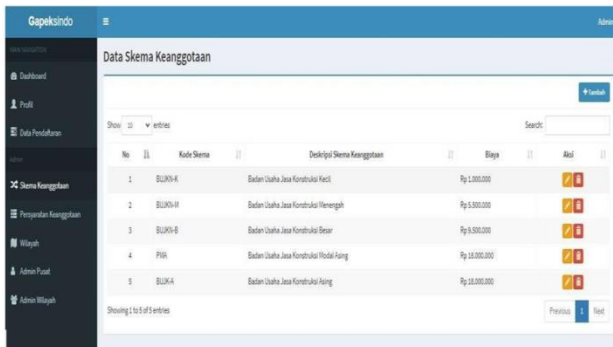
Gapeksindo

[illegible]

Dashboard

Profil

Data Pendaftaran

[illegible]

Skema Keanggotaan

Persyaratan Keanggotaan

Wilayah

Admin Pusat

Admin Wilayah

Admin

Data Skema Keanggotaan

+ Tambah

Show 10 entries

Search:

| No | Kode Skema | Deskripsi Skema Keanggotaan | Biaya | Aksi |
|---|---|---|---|---|
| 1 | BUJKN-K | Badan Usaha Jasa Konstruksi Kecil | Rp 1.000.000 | |
| 2 | BUJKN-M | Badan Usaha Jasa Konstruksi Menengah | Rp 5.000.000 | |
| 3 | BUJKN-B | Badan Usaha Jasa Konstruksi Besar | Rp 9.500.000 | |
| 4 | PMA | Badan Usaha Jasa Konstruksi Modal Asing | Rp 18.000.000 | |
| 5 | BUJKA | Badan Usaha Jasa Konstruksi Asing | Rp 18.000.000 | |

Showing 1 to 5 of 5 entries

Previous 1 Next